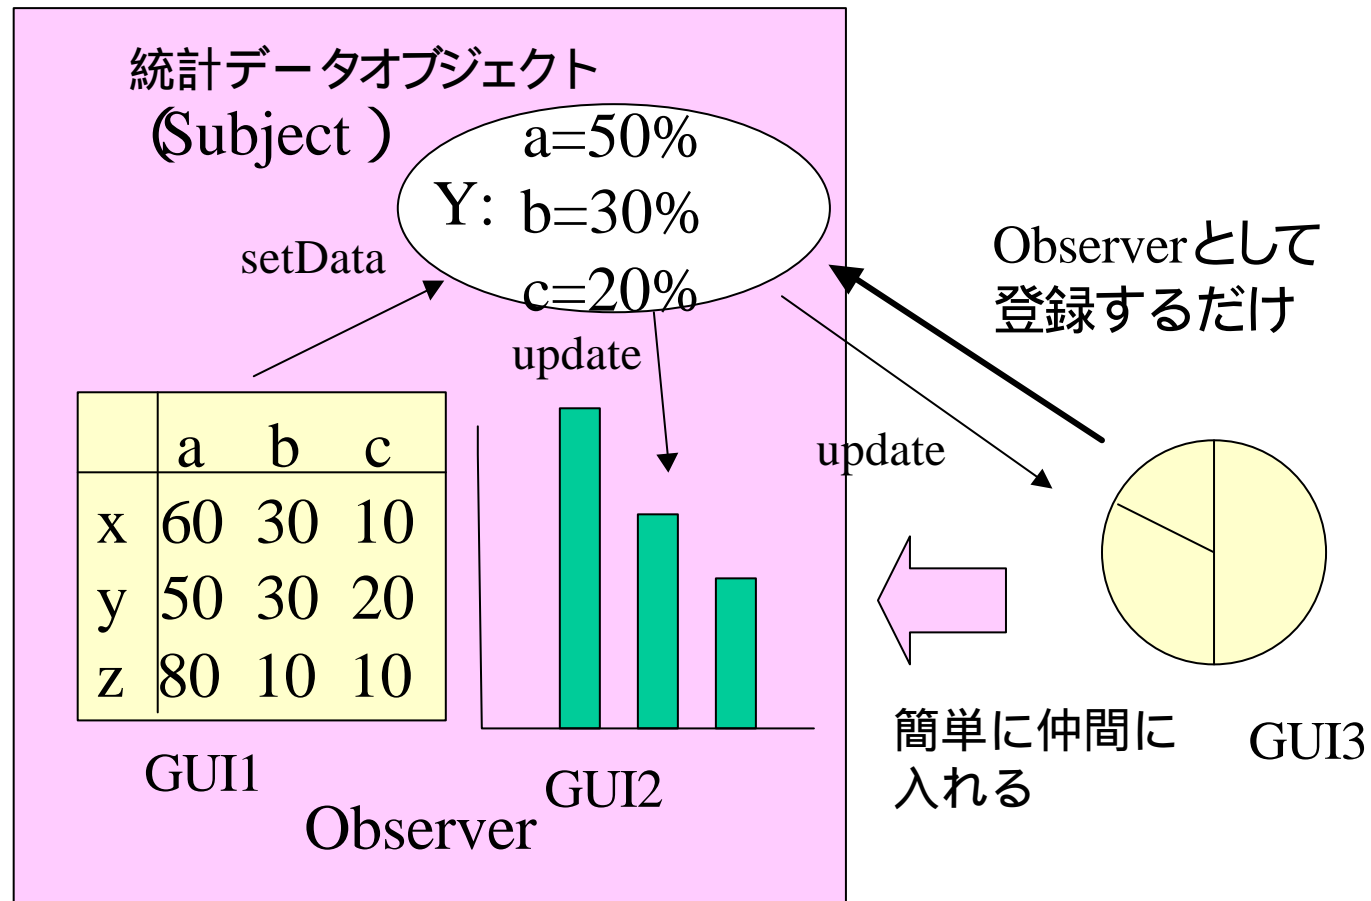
統計データオブジェクト
(Subject )

Y: a=50%
b=30%
c=20%

setData

update

Observerとして
登録するだけ

|  | a | b | c |
|---|---|---|---|
| x | 60 | 30 | 10 |
| y | 50 | 30 | 20 |
| z | 80 | 10 | 10 |

update

GUI1

GUI2

Observer

簡単に仲間に
入れる

GUI3